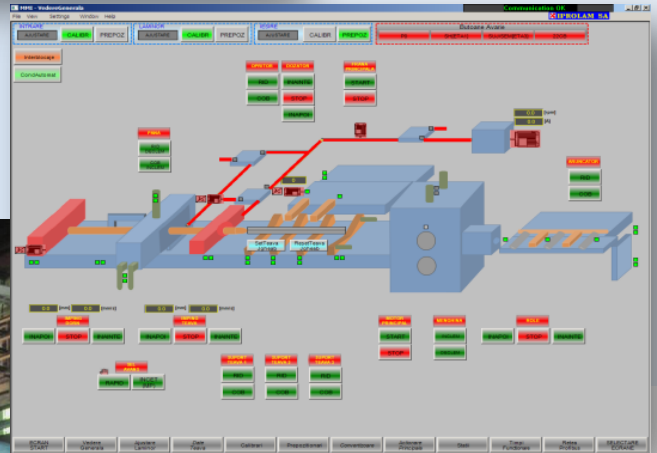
HMI - VedereGenerala
File View Settings Window Help
Communication OK
IPROLAM SA
AJUSTARE CALIBR PREPOZ
LAMINOR AJUSTARE CALIBR PREPOZ
AJUSTARE CALIBR PREPOZ
Butoane Avarie
Interblocaje
CondAutomat
START
STOP
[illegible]
SetTeava
ResetTeava
RID
COB
INAPOI
STOP
INAINTE
START
STOP
0.0
0.0
RID
COB
0.0
0.0
0.0
0.0
INAPOI
STOP
INAINTE
INAPOI
STOP
INAINTE
START
STOP
INAPOI
STOP
INAINTE
RAPID
RID
COB
RID
COB
RID
COB
SCRAN START
Vedere Generala
Ajustare Laminor
Date Teava
Calibrari
Prepozitionari
Conventionare
Actionare Principala
Stari
Timpi Functionare
Retete Profile
SELECTARE ECRANE